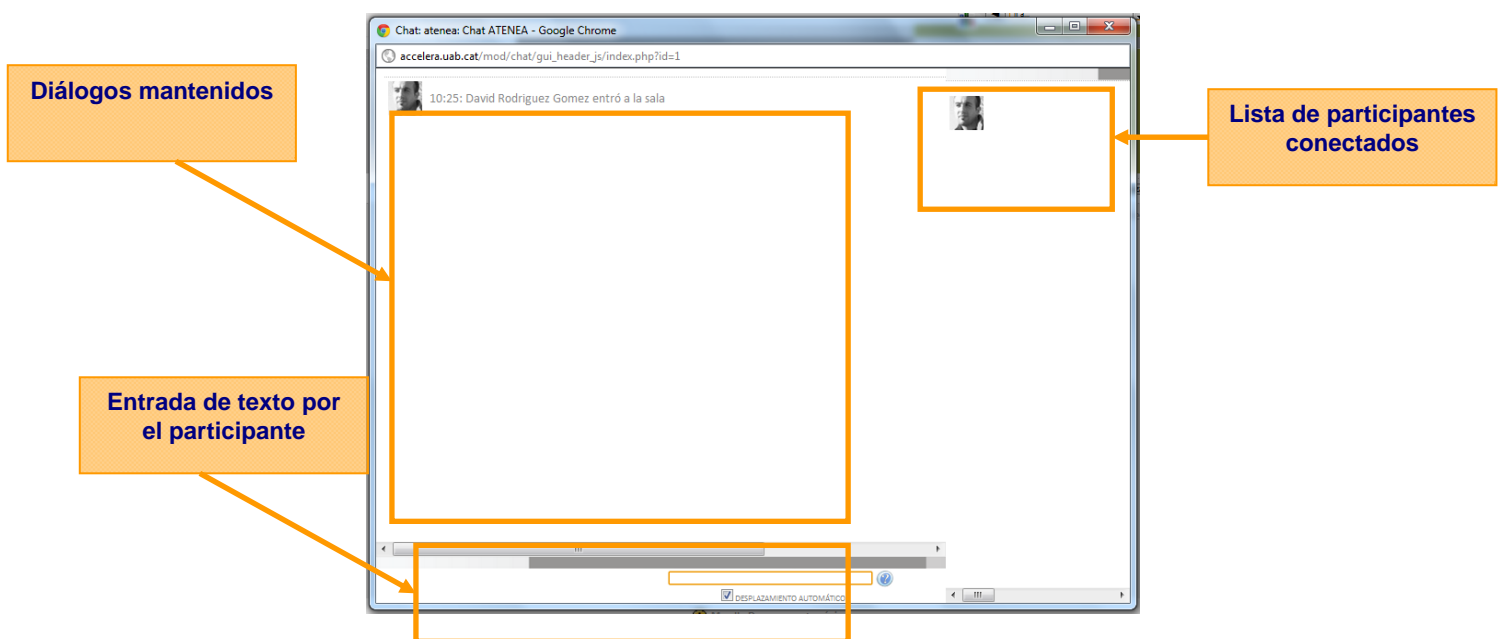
Chat: atenea: Chat ATENEA - Google Chrome

accelera.uab.cat/mod/chat/gui_header_js/index.php?id=1

Diálogos mantenidos

10:25: David Rodriguez Gomez entró a la sala

Lista de participantes conectados

Entrada de texto por el participante

DESPLAZAMIENTO AUTOMÁTICO